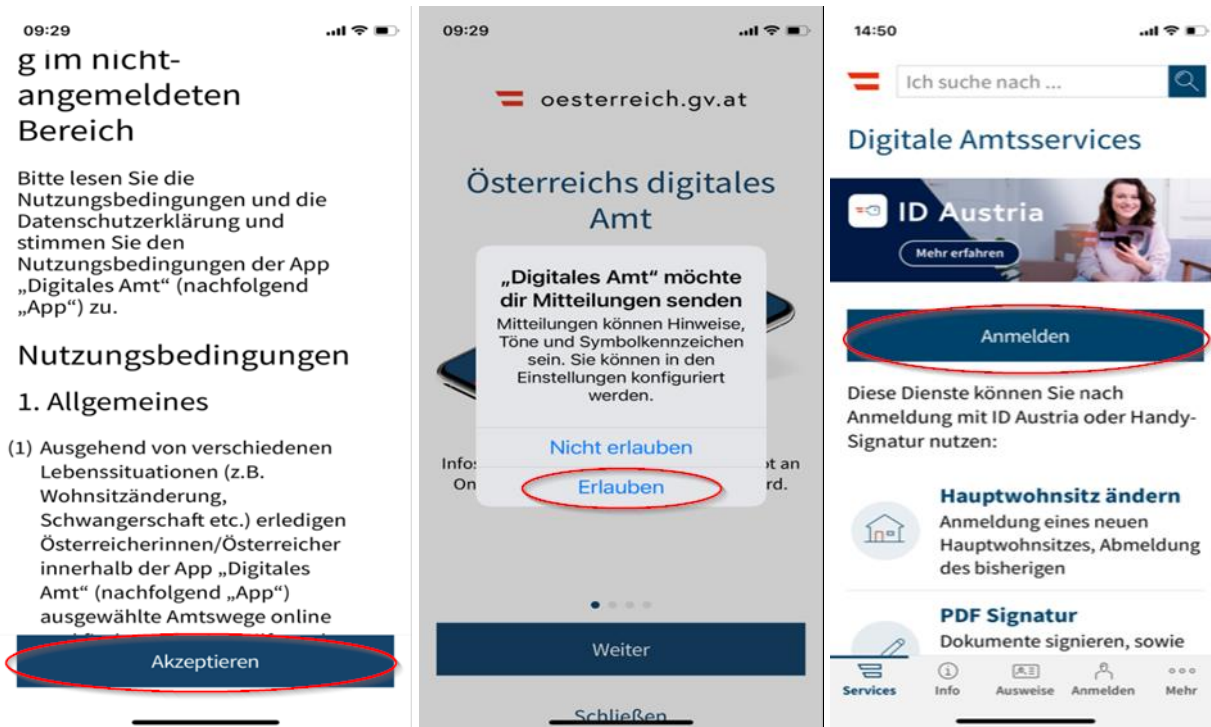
09:29

g im nicht-angemeldeten Bereich

Bitte lesen Sie die Nutzungsbedingungen und die Datenschutzerklärung und stimmen Sie den Nutzungsbedingungen der App „Digitales Amt“ (nachfolgend „App“) zu.

Nutzungsbedingungen

1. Allgemeines

(1) Ausgehend von verschiedenen Lebenssituationen (z.B. Wohnsitzänderung, Schwangerschaft etc.) erledigen Österreicherinnen/Österreicher innerhalb der App „Digitales Amt“ (nachfolgend „App“) ausgewählte Amtswege online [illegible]

Akzeptieren

09:29

oesterreich.gv.at

Österreichs digitales Amt

„Digitales Amt“ möchte dir Mitteilungen senden

Mitteilungen können Hinweise, Töne und Symbolkennzeichen sein. Sie können in den Einstellungen konfiguriert werden.

Nicht erlauben

Erlauben

Infos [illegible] ot an On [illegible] rd.

Weiter

Schließen

14:50

Ich suche nach ...

Digitale Amtsservices

ID Austria

Mehr erfahren

Anmelden

Diese Dienste können Sie nach Anmeldung mit ID Austria oder Handy-Signatur nutzen:

Hauptwohnsitz ändern

Anmeldung eines neuen Hauptwohnsitzes, Abmeldung des bisherigen

PDF Signatur

Dokumente signieren, sowie

Services Info Ausweise Anmelden Mehr